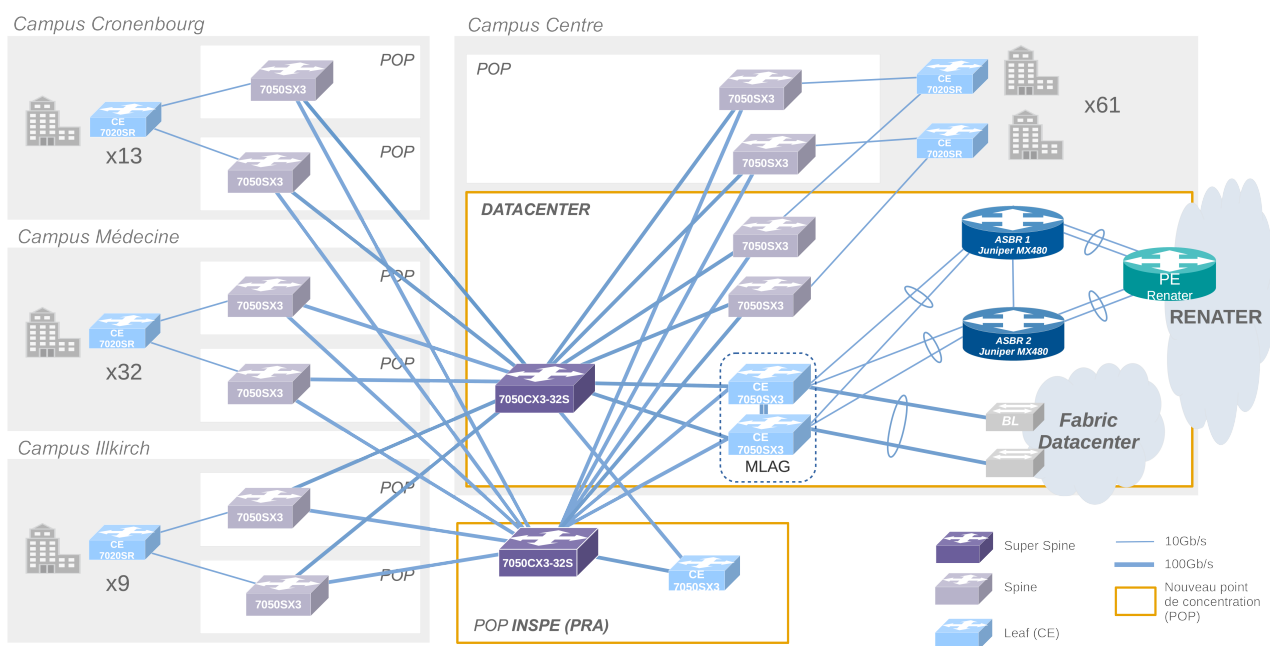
Campus Cronenbourg

POP

7050SX3

CE
7020SR

x13

POP

7050SX3

Campus Médecine

POP

7050SX3

CE
7020SR

x32

POP

7050SX3

Campus Illkirch

POP

7050SX3

CE
7020SR

x9

POP

7050SX3

Campus Centre

POP

7050SX3

CE
7020SR

x61

7050SX3

CE
7020SR

DATACENTER

7050SX3

7050SX3

ASBR 1
Juniper MX480

ASBR 2
Juniper MX480

PE
Renater

RENATER

7050CX3-32S

CE
7050SX3

CE
7050SX3

MLAG

BL

Fabric
Datacenter

7050CX3-32S

CE
7050SX3

POP INSPE (PRA)

Super Spine

Spine

Leaf (CE)

10Gb/s

100Gb/s

Nouveau point de concentration (POP)